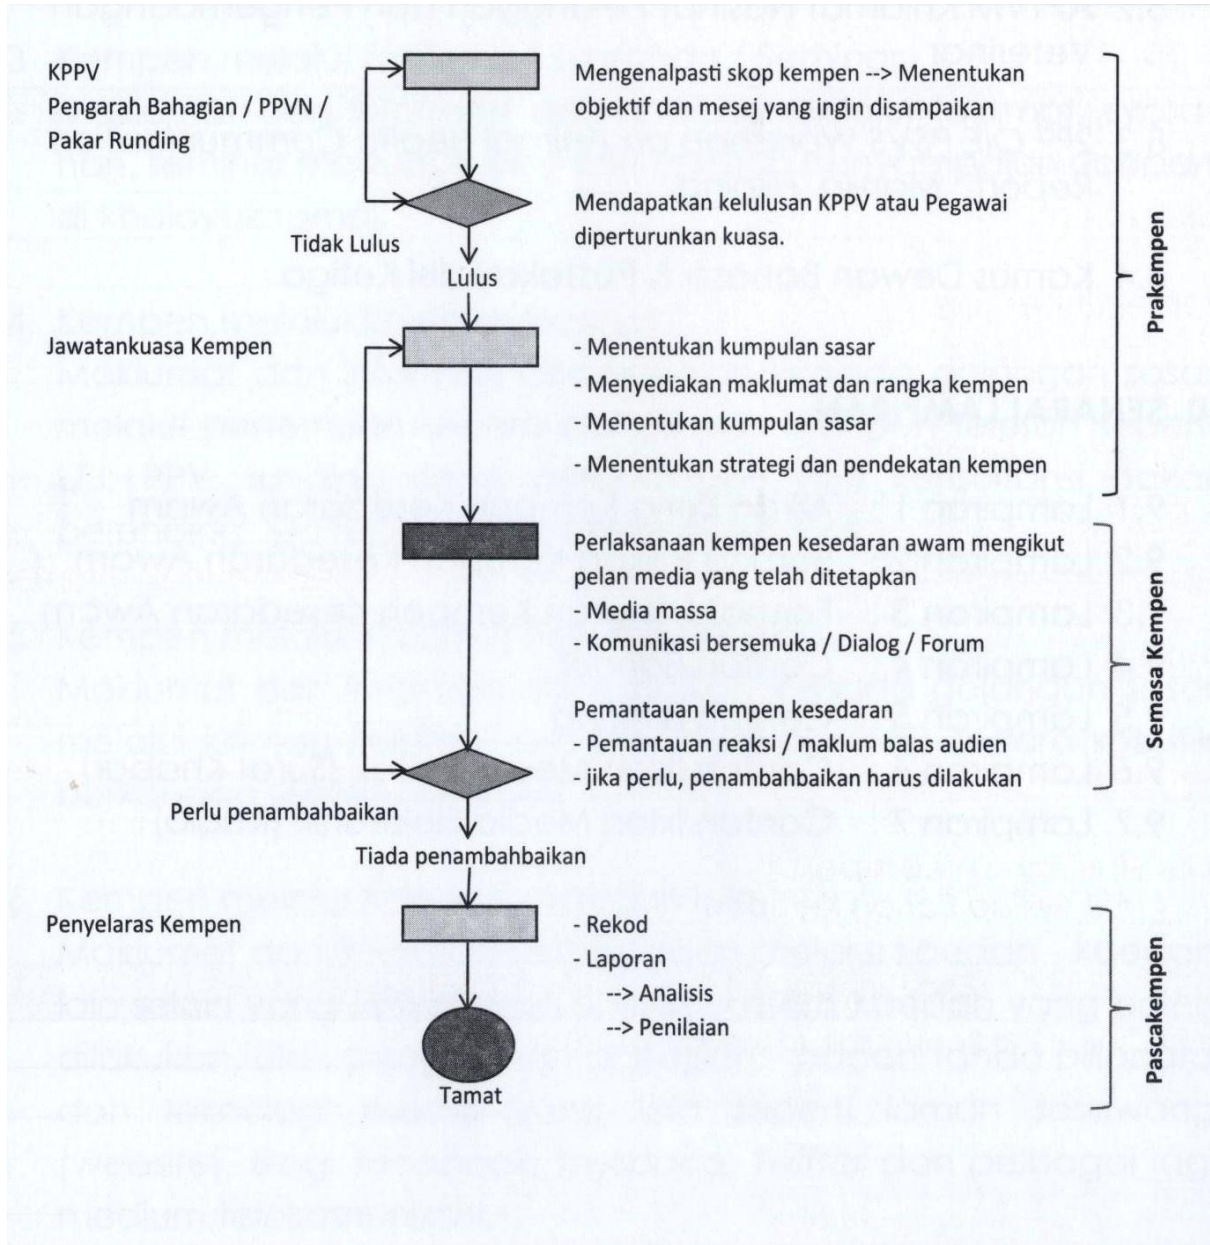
KPPV
Pengarah Bahagian / PPVN / Pakar Runding

Mengenalpasti skop kempen --> Menentukan objektif dan mesej yang ingin disampaikan

Mendapatkan kelulusan KPPV atau Pegawai diperturunkan kuasa.

Tidak Lulus

Lulus

Jawatankuasa Kempen

- Menentukan kumpulan sasar
- Menyediakan maklumat dan rangka kempen
- Menentukan kumpulan sasar
- Menentukan strategi dan pendekatan kempen

Prakempen

Perlaksanaan kempen kesedaran awam mengikut pelan media yang telah ditetapkan
- Media massa
- Komunikasi bersemuka / Dialog / Forum

Pemantauan kempen kesedaran
- Pemantauan reaksi / maklum balas audien
- jika perlu, penambahbaikan harus dilakukan

Semasa Kempen

Perlu penambahbaikan

Tiada penambahbaikan

Penyelaras Kempen

- Rekod
- Laporan
--> Analisis
--> Penilaian

Tamat

Pascakempen